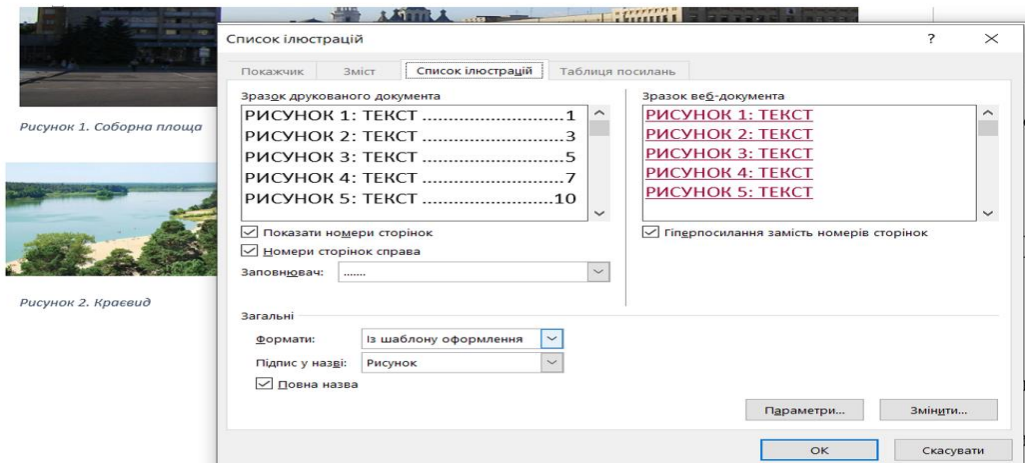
Рисунок 1. Соборна площа

Рисунок 2. Краєвид

Список ілюстрацій

?

Покажчик | Зміст | Список ілюстрацій | Таблиця посилань

Зразок друкованого документа

РИСУНОК 1: ТЕКСТ ............................1
РИСУНОК 2: ТЕКСТ ............................3
РИСУНОК 3: ТЕКСТ ............................5
РИСУНОК 4: ТЕКСТ ............................7
РИСУНОК 5: ТЕКСТ ............................10

☑ Показати номери сторінок
☑ Номери сторінок справа

Заповнювач: .......

Зразок веб-документа

РИСУНОК 1: ТЕКСТ
РИСУНОК 2: ТЕКСТ
РИСУНОК 3: ТЕКСТ
РИСУНОК 4: ТЕКСТ
РИСУНОК 5: ТЕКСТ

☑ Гіперпосилання замість номерів сторінок

Загальні

Формати: Із шаблону оформлення

Підпис у назві: Рисунок

☑ Повна назва

Параметри...

Змінити...

OK

Скасувати